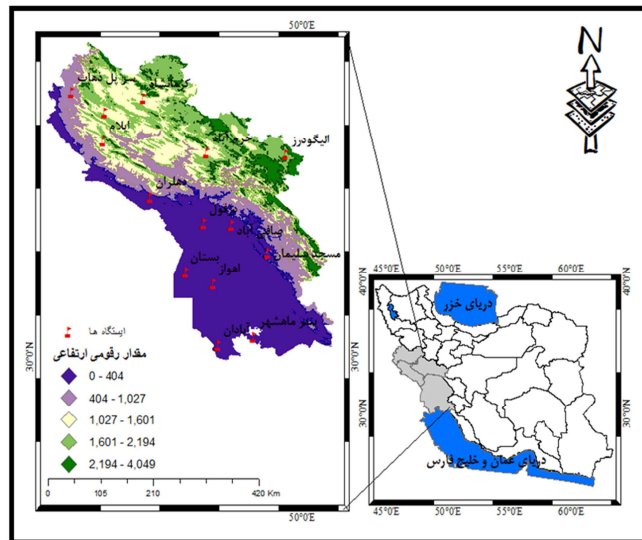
50°0'E

N

کوهدشت
سرپل ذهاب
ایلام
الیگودرز
خرم آباد
دهلران
دزفول
صالح آباد
مسجد سلیمان
بستان
اهواز
بندر ماهشهر
آبادان

ایستگاه ها
مقدار رقومی ارتفاعی
0 - 404
404 - 1,027
1,027 - 1,601
1,601 - 2,194
2,194 - 4,049

0 | 105 | 210 | 420 Km

30°0'N

50°0'E

45°0'E 50°0'E 55°0'E 60°0'E

40°0'N

دریای خزر

35°0'N

30°0'N

دریای عمان و خلیج فارس

25°0'N

45°0'E 50°0'E 55°0'E 60°0'E